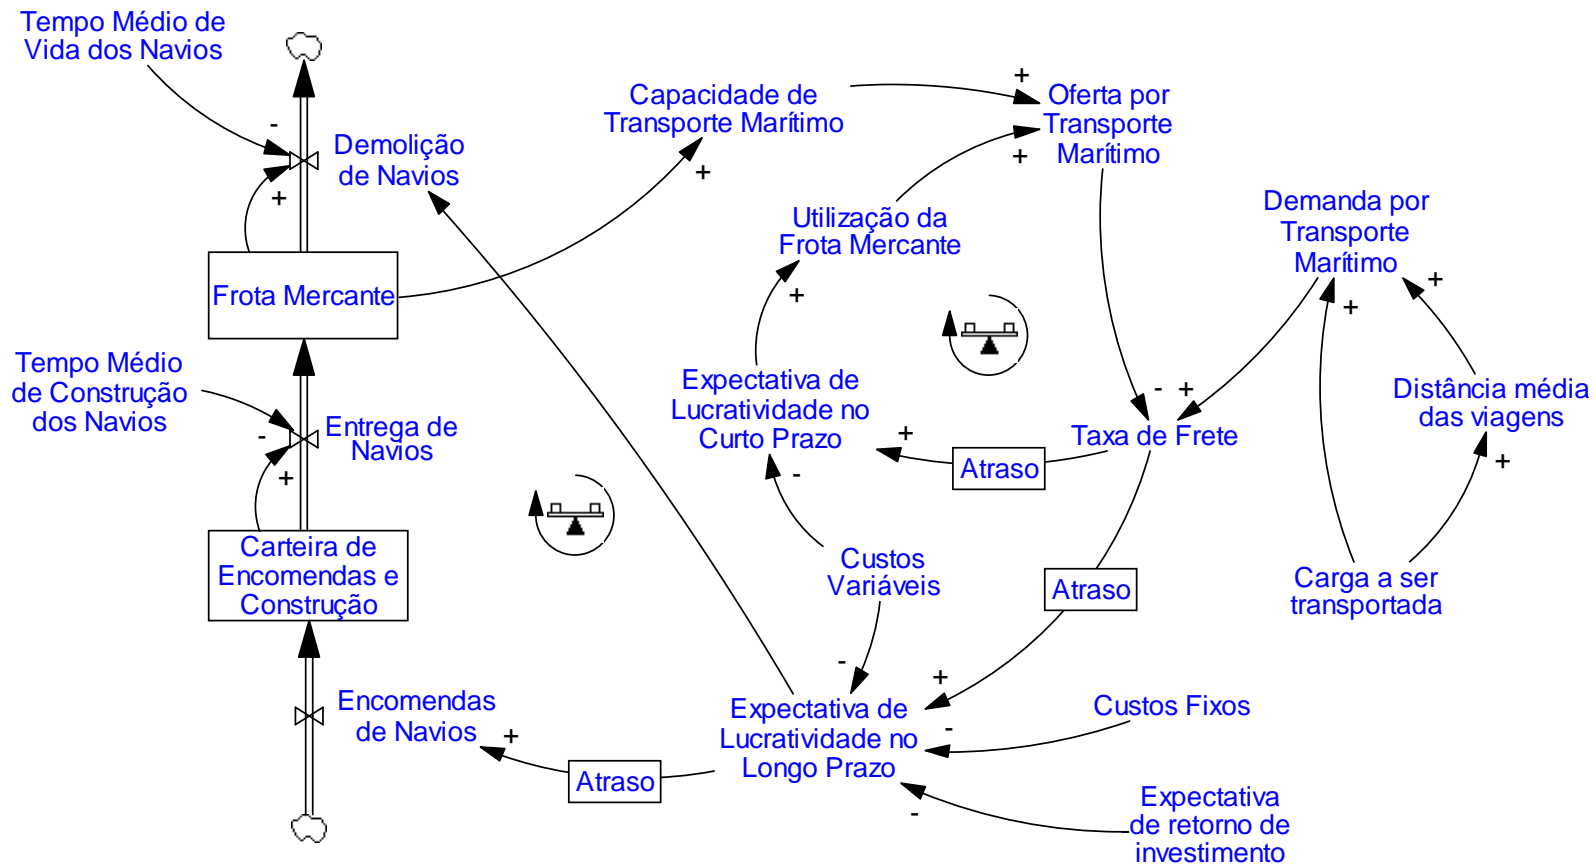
Tempo Médio de Vida dos Navios

-

+

Demolição de Navios

Capacidade de Transporte Marítimo

+

+

Oferta por Transporte Marítimo

+

Utilização da Frota Mercante

Frota Mercante

+

Demanda por Transporte Marítimo

+

+

Tempo Médio de Construção dos Navios

-

+

Entrega de Navios

Expectativa de Lucratividade no Curto Prazo

+

Atraso

- +

Taxa de Frete

Distância média das viagens

+

-

Carteira de Encomendas e Construção

Custos Variáveis

Atraso

Carga a ser transportada

-

+

Encomendas de Navios

+

Expectativa de Lucratividade no Longo Prazo

-

Custos Fixos

Atraso

-

Expectativa de retorno de investimento